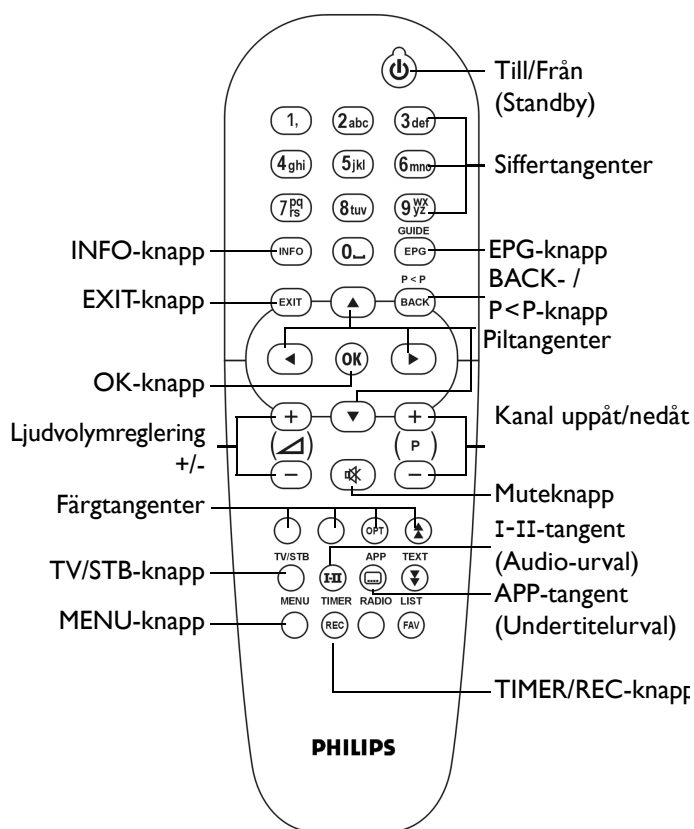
Till/Från (Standby)

1, 2abc 3def
4ghi 5jkl 6mno
7pqrs 8tuv 9wxyz

Siffertangenter

GUIDE
INFO-knapp INFO 0 EPG EPG-knapp

P < P
EXIT-knapp EXIT BACK BACK- / P<P-knapp

Piltangenter

OK
OK-knapp

Kanal uppåt/nedåt
+ +
Ljudvolymreglering +/-
P
− −

Muteknapp

Färgtangenter
OPT

I-II-tangent (Audio-urval)

TV/STB APP TEXT
TV/STB-knapp I-II

APP-tangent (Undertitelurval)

MENU TIMER RADIO LIST
MENU-knapp REC FAV

TIMER/REC-knapp

PHILIPS